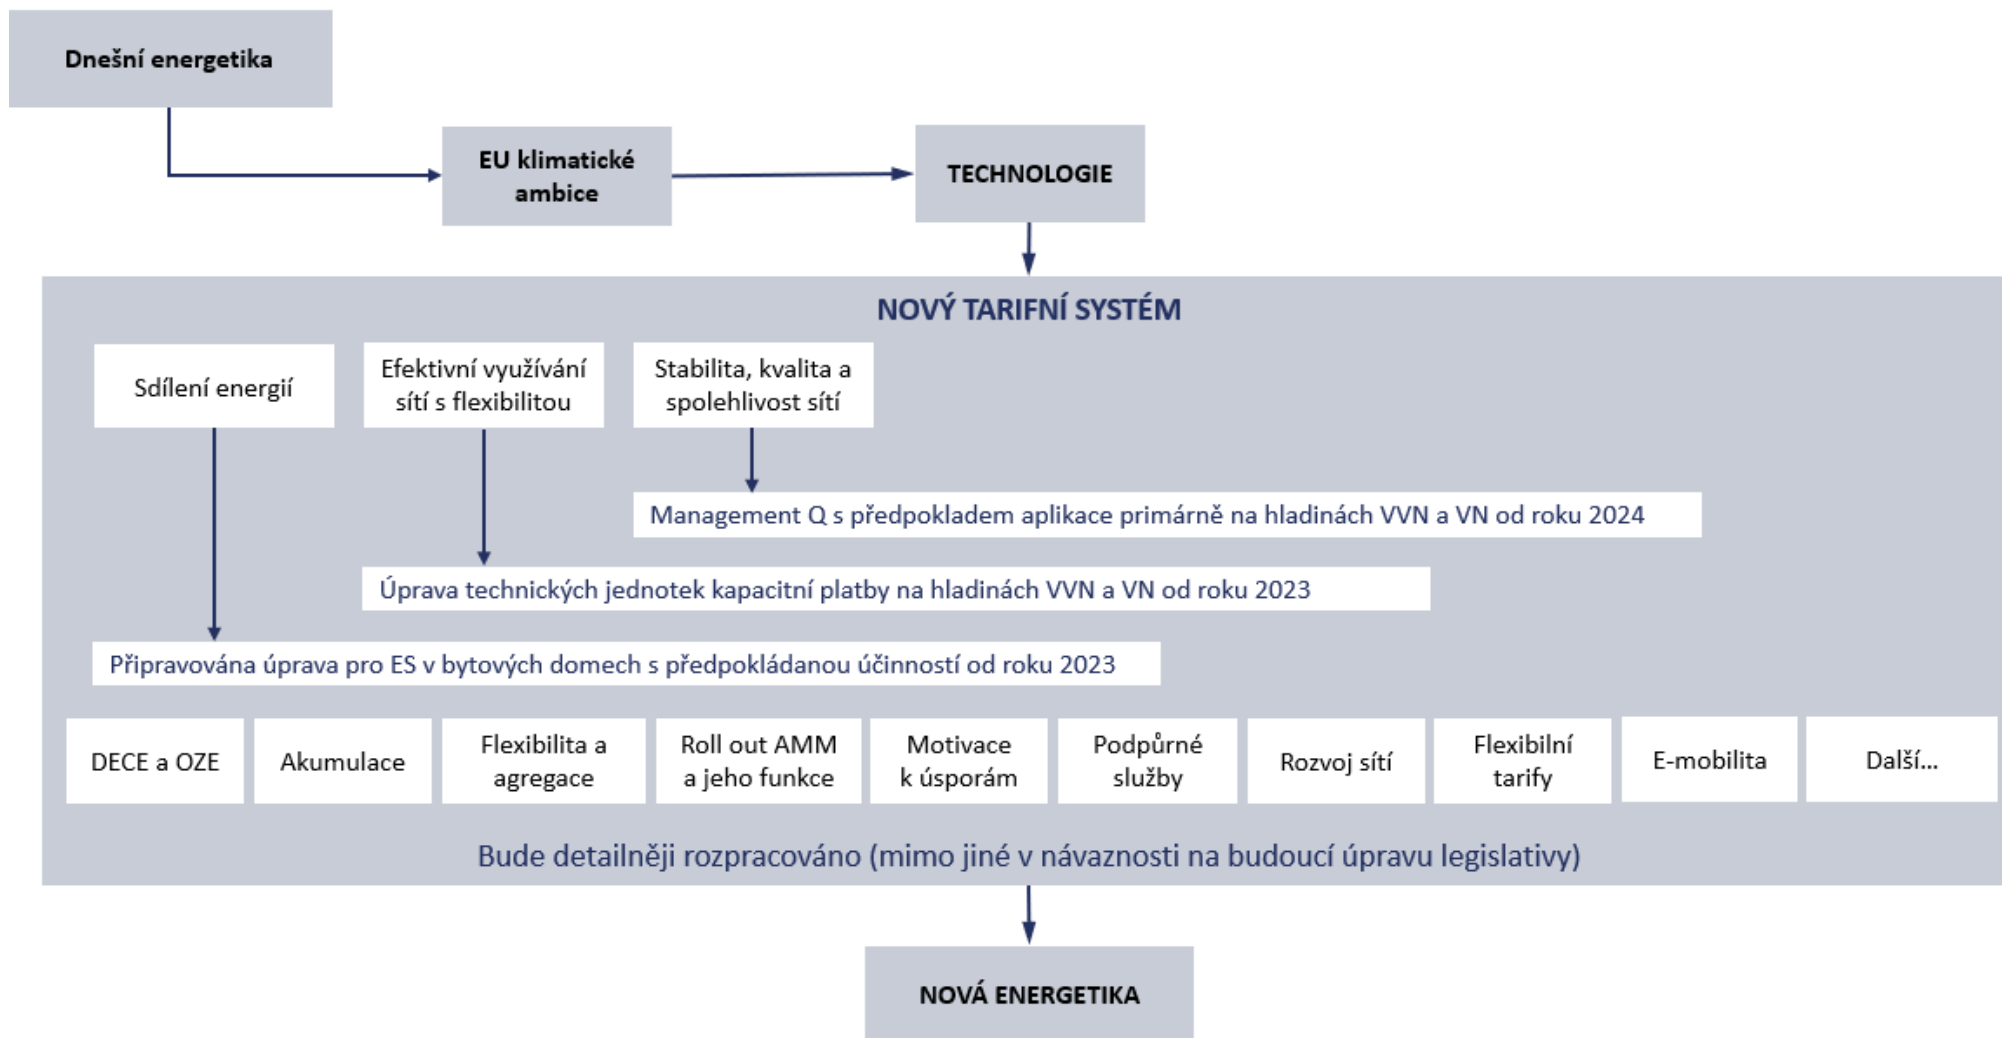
Dnešní energetika

EU klimatické ambice

TECHNOLOGIE

NOVÝ TARIFNÍ SYSTÉM

Sdílení energií

Efektivní využívání sítí s flexibilitou

Stabilita, kvalita a spolehlivost sítí

Management Q s předpokladem aplikace primárně na hladinách VVN a VN od roku 2024

Úprava technických jednotek kapacitní platby na hladinách VVN a VN od roku 2023

Připravována úprava pro ES v bytových domech s předpokládanou účinností od roku 2023

DECE a OZE

Akumulace

Flexibilita a agregace

Roll out AMM a jeho funkce

Motivace k úsporám

Podpůrné služby

Rozvoj sítí

Flexibilní tarify

E-mobilita

Další...

Bude detailněji rozpracováno (mimo jiné v návaznosti na budoucí úpravu legislativy)

NOVÁ ENERGETIKA